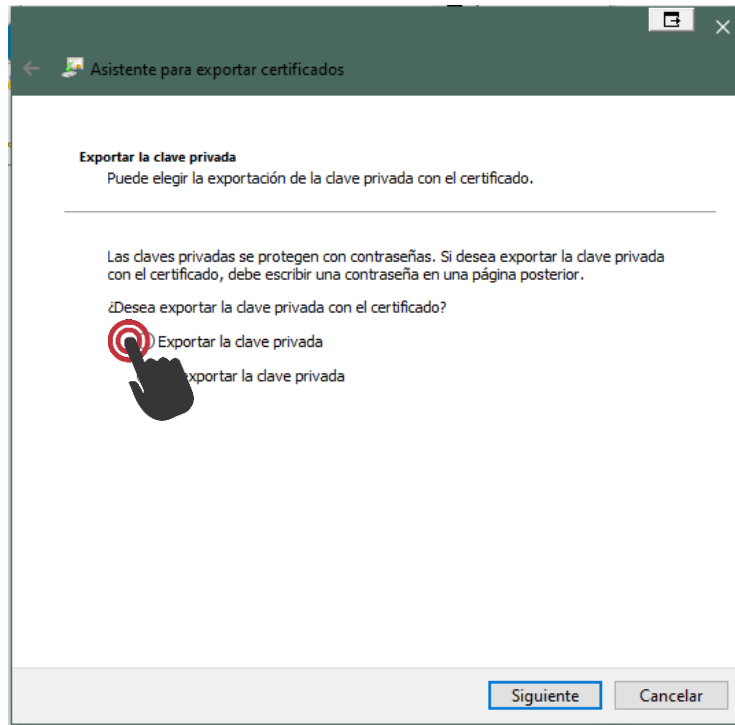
Asistente para exportar certificados

Exportar la clave privada
Puede elegir la exportación de la clave privada con el certificado.

Las claves privadas se protegen con contraseñas. Si desea exportar la clave privada con el certificado, debe escribir una contraseña en una página posterior.

¿Desea exportar la clave privada con el certificado?

Exportar la clave privada

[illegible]xportar la clave privada

Siguiente Cancelar